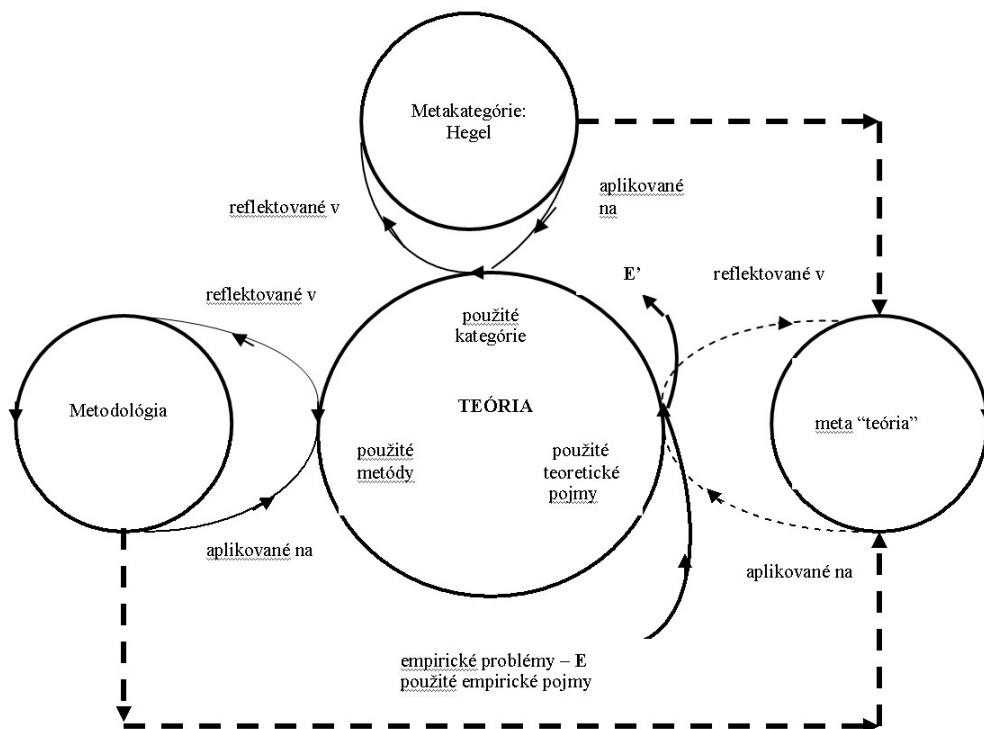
Metakategórie: Hegel

reflektované v

aplikované na

E'

reflektované v

reflektované v

použité kategórie

Metodológia

TEÓRIA

meta "teória"

použité metódy

použité teoretické pojmy

aplikované na

aplikované na

empirické problémy – E
použité empirické pojmy